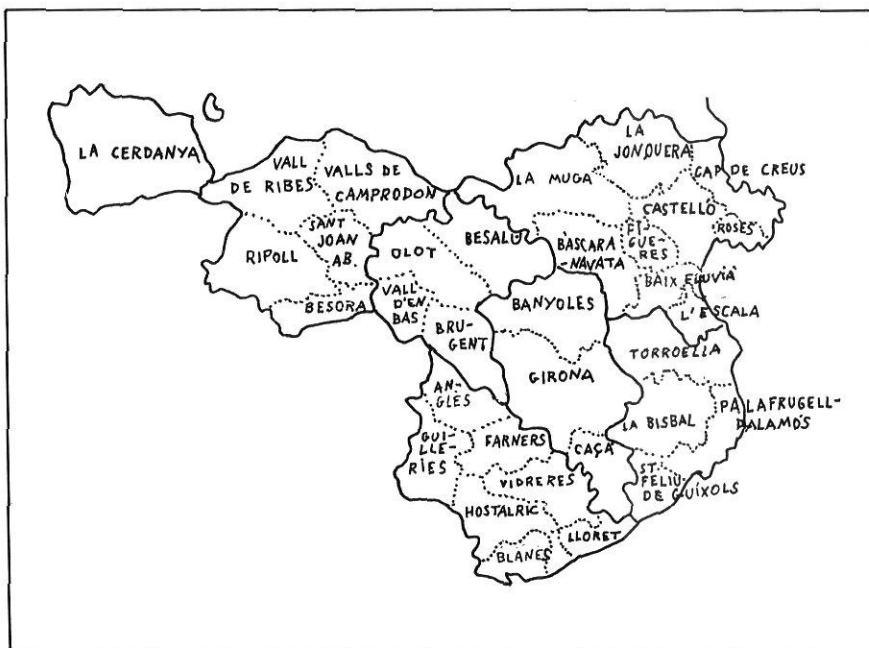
LA CERDANYA

VALL DE RIBES

VALLS DE CAMPRODON

LA JONQUERA

LA MUGA

CAP DE CREUS

CASTELLÓ

ROSES

FI GUE RES

BÀSCARA -NAVATA

BESALÚ

SANT JOAN AB.

RIPOLL

OLOT

BAIX FLUVIÀ

L'ESCALA

VALL D'EN BAS

BESORA

BANYOLES

BRU GENT

TORROELLA

GIRONA

ANGLÈS

PALAFRUGELL-PALAMÓS

LA BISBAL

GUI LLE RIES

FARNERS

CAÇÀ

VIDRERES

ST FELIU DE GUÍXOLS

HOSTALRIC

LLORET

BLANES